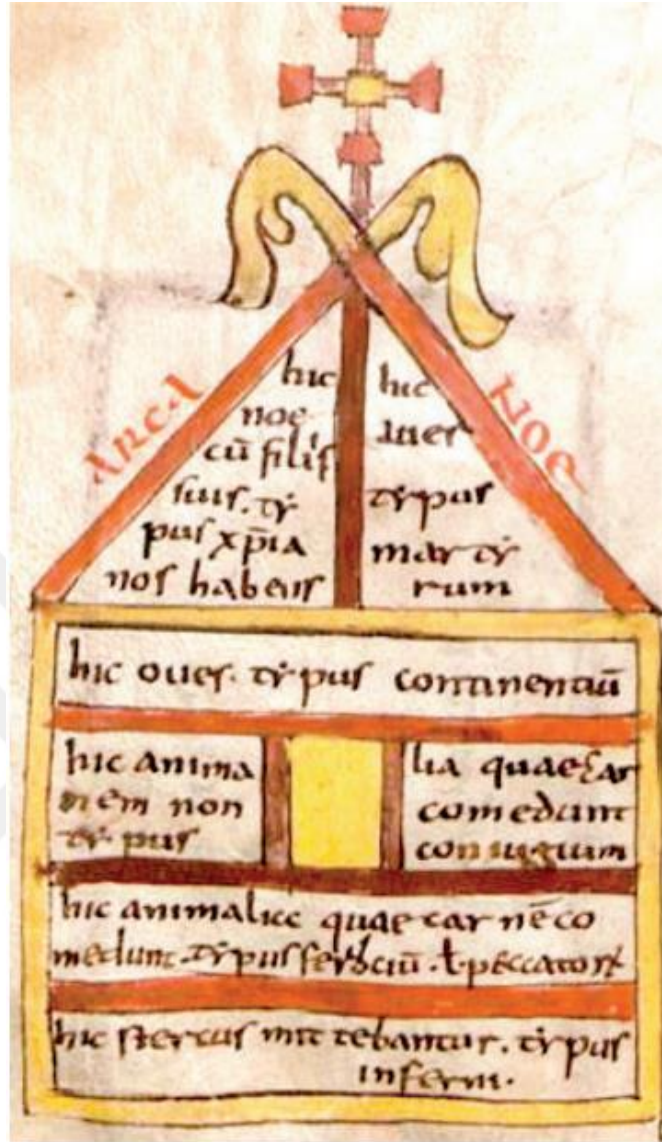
ARCA NOE

hic noe cū filiis suis. tẽpus xp̄ia nos habent

hic aves tẽpus martyrum

hic oves. tẽpus continentiū

hic anima lia quae carnem non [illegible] tẽpus comedunt coniugium

hic animaliae quae carnē comedunt. tẽpus servitiū. t peccatorẽ

hic stercus mittebantur. tẽpus inferni.